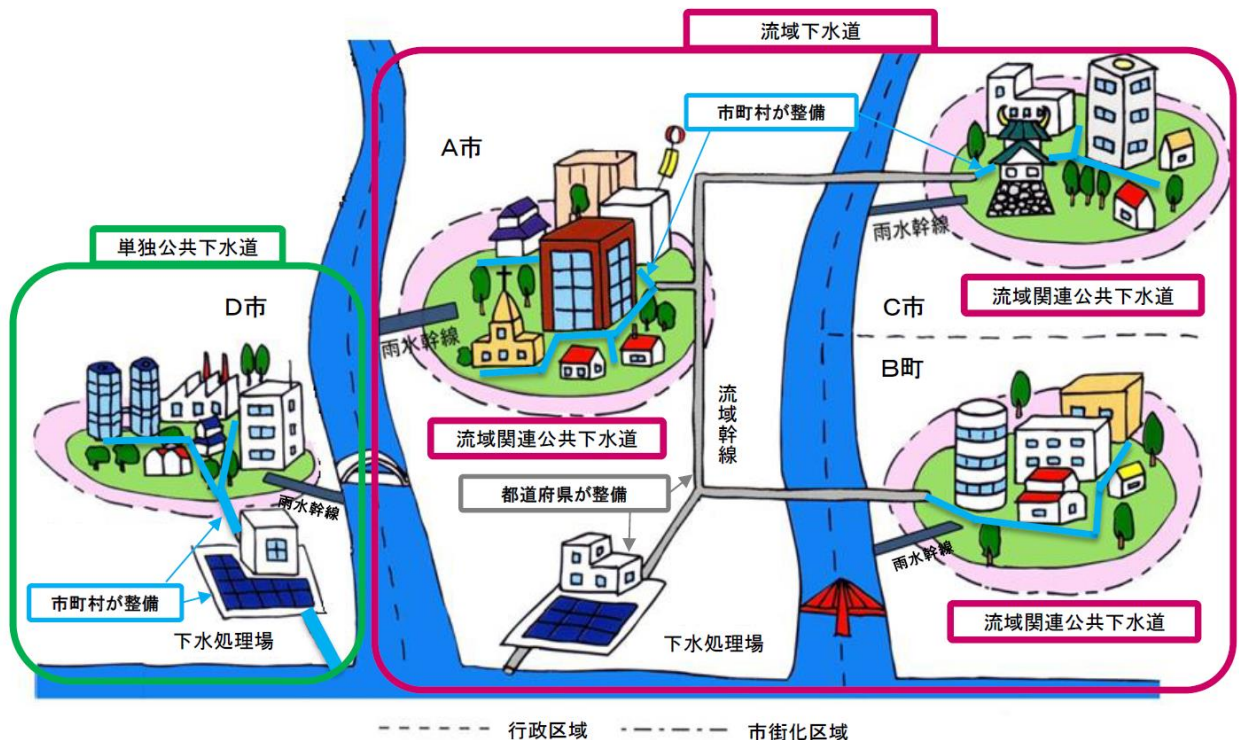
流域下水道

単独公共下水道

D市

雨水幹線

市町村が整備

下水処理場

A市

市町村が整備

雨水幹線

流域関連公共下水道

流域幹線

都道府県が整備

下水処理場

雨水幹線

C市

流域関連公共下水道

B町

雨水幹線

流域関連公共下水道

行政区域

市街化区域